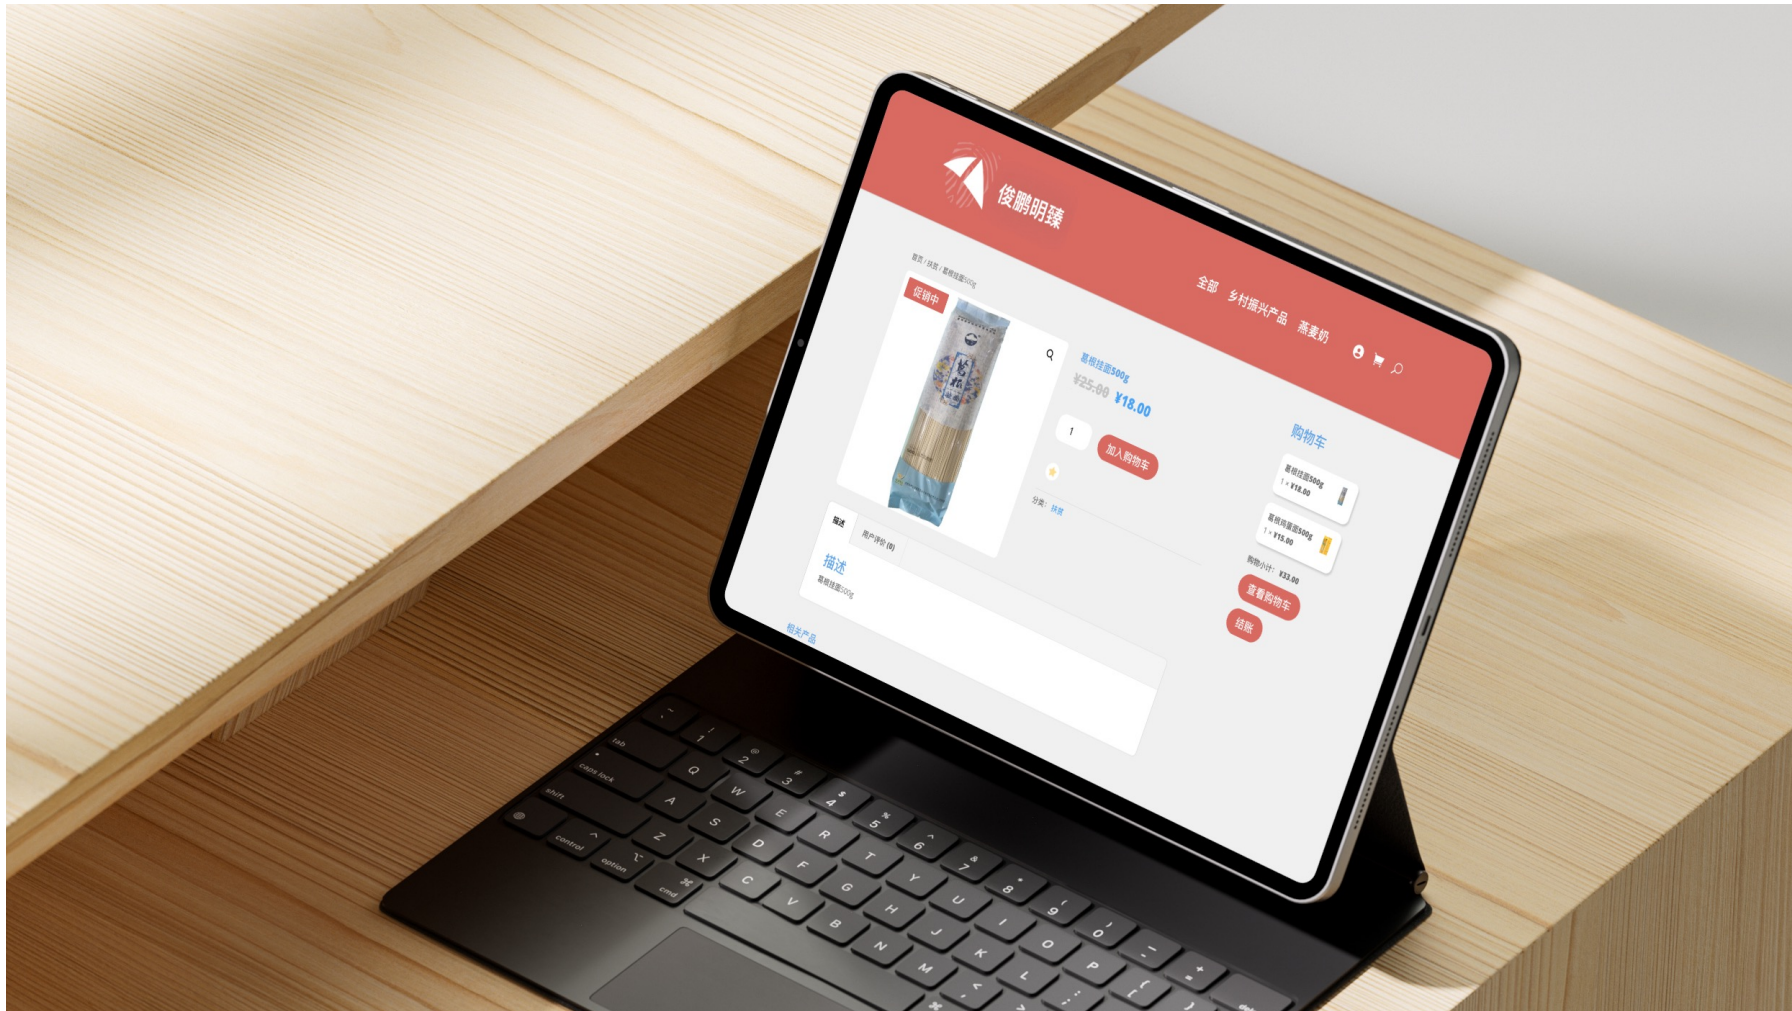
俊鹏明臻

全部 乡村振兴产品 燕麦奶

首页 / 挂面 / 葛根挂面500g

促销中

葛根挂面500g
¥25.00 ¥18.00

1 加入购物车

分类: 挂面

描述 用户评价 (0)

描述
葛根挂面500g

相关产品

购物车
葛根挂面500g
1 × ¥18.00
葛根荞麦面500g
1 × ¥15.00
购物小计: ¥33.00
查看购物车
结账

tab
caps lock
shift
control
option
cmd
Q W E R T Y U I O P
A S D F G H J K L
Z X C V B N M
1 2 3 4 5 6 7 8 9 0